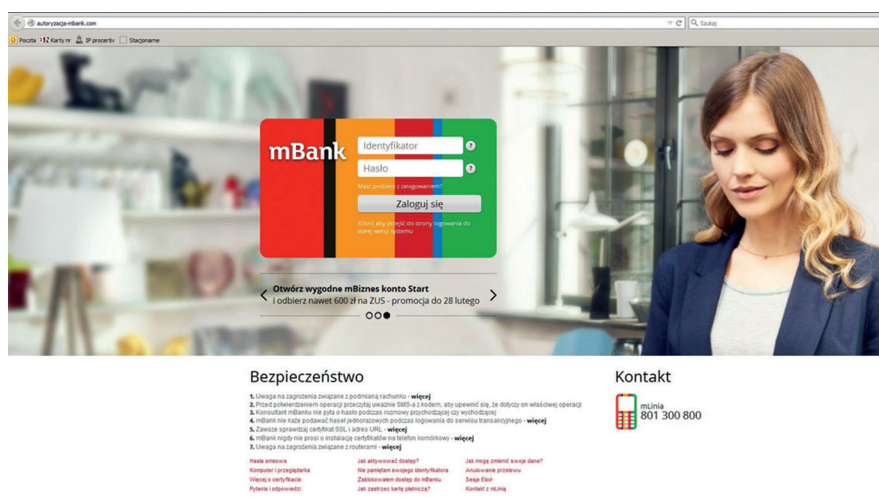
autoryzacja-mbank.com

Szukaj

Poczta Karty nr IP procentiv Stacjoname

mBank

Identyfikator

Hasło

Masz problem z zalogowaniem?

Zaloguj się

Kliknij aby przejść do strony logowania do starej wersji systemu

Otwórz wygodne mBiznes konto Start
i odbierz nawet 600 zł na ZUS - promocja do 28 lutego

Bezpieczeństwo

1. Uwaga na zagrożenia związane z podmianą rachunku - więcej
2. Przed potwierdzeniem operacji przeczytaj uważnie SMS-a z kodem, aby upewnić się, że dotyczy on właściwej operacji
3. Konsultant mBanku nie pyta o hasło podczas rozmowy przychodzącej czy wychodzącej
4. mBank nie każe podawać haseł jednorazowych podczas logowania do serwisu transakcyjnego - więcej
5. Zawsze sprawdzaj certyfikat SSL i adres URL - więcej
6. mBank nigdy nie prosi o instalację certyfikatów na telefon komórkowy - więcej
7. Uwaga na zagrożenia związane z routerami - więcej

Hasła sms
Komputer i przeglądarka
Więcej o certyfikacie
Pytania i odpowiedzi

Jak aktywować dostęp?
Nie pamiętam swojego identyfikatora
Zablokowałem dostęp do mBanku
Jak zastrzec kartę płatniczą?

Jak mogę zmienić swoje dane?
Anulowanie przelewu
Sesje Elixir
Kontakt z mLinią

Kontakt

mLinia
801 300 800